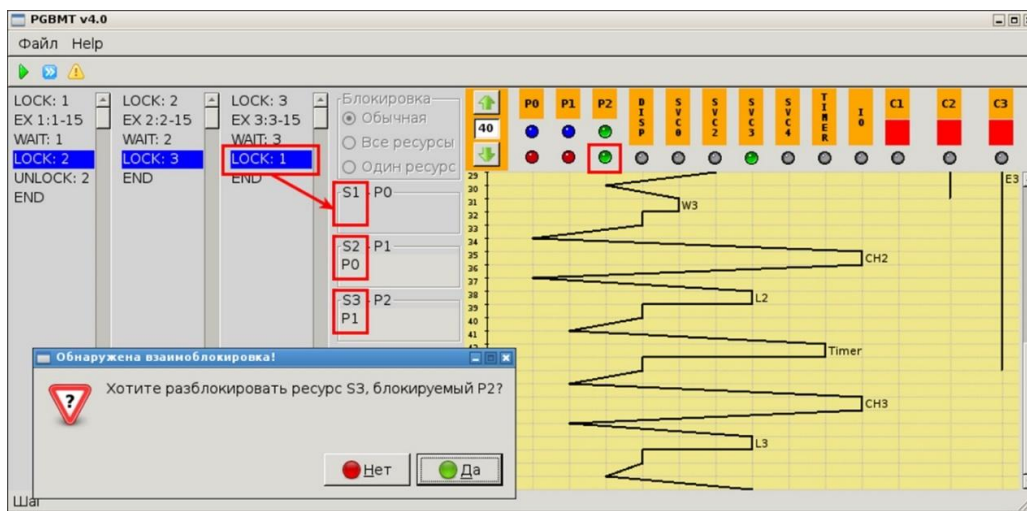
PGBMT v4.0

Файл Help

LOCK: 1
EX 1:1-15
WAIT: 1
LOCK: 2
UNLOCK: 2
END

LOCK: 2
EX 2:2-15
WAIT: 2
LOCK: 3
END

LOCK: 3
EX 3:3-15
WAIT: 3
LOCK: 1
END

Блокировка
Обычная
Все ресурсы
Один ресурс

40

P0 P1 P2 DISP SVC0 SVC2 SVC3 SVC4 TIMER IO C1 C2 C3

S1 P0

S2 P1
P0

S3 P2
P1

29 30 31 32 33 34 35 36 37 38 39 40 41 42

W3
CH2
L2
Timer
CH3
L3
E3

Обнаружена взаимоблокировка!

Хотите разблокировать ресурс S3, блокируемый P2?

Нет
Да

Шаг